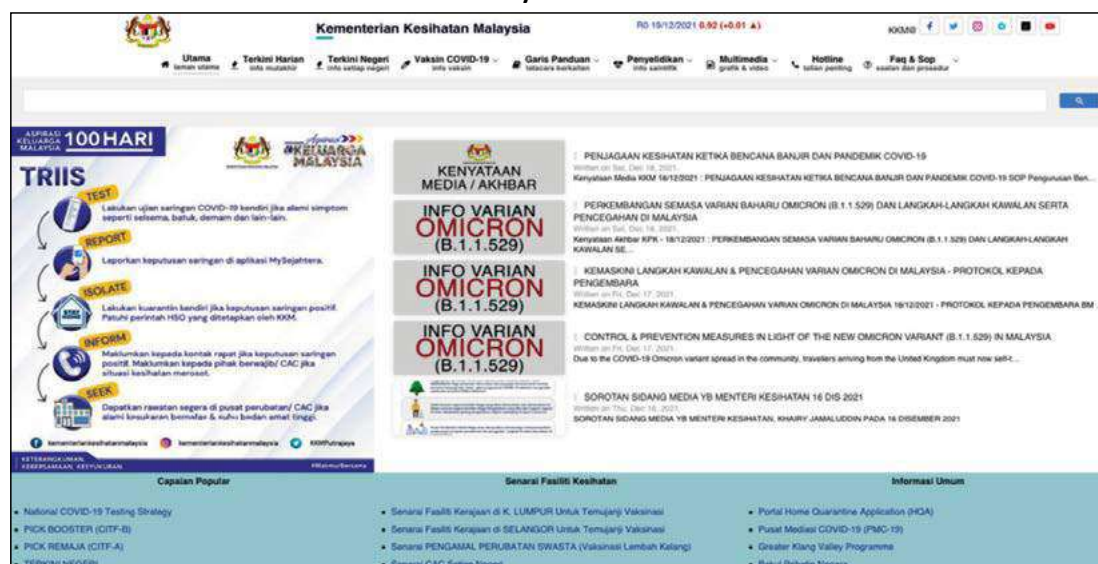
Kementerian Kesihatan Malaysia

R0 15/12/2021 0.92 (+0.01 ▲)

KKM

Utama laman utama | Terkini Harian info mutakhir | Terkini Negeri info setiap negeri | Vaksin COVID-19 info vaksin | Garis Panduan tatacara berkaitan | Penyelidikan info saintifik | Multimedia grafik & video | Hotline talian penting | Faq & Sop soalan dan prosedur

ASPIRASI KELUARGA MALAYSIA 100 HARI

Aspirasi KELUARGA MALAYSIA

TRIIS

TEST
Lakukan ujian saringan COVID-19 kendiri jika alami simptom seperti selsema, batuk, demam dan lain-lain.

REPORT
Laporkan keputusan saringan di aplikasi MySejahtera.

ISOLATE
Lakukan kuarantin kendiri jika keputusan saringan positif. Patuhi perintah HSO yang ditetapkan oleh KKM.

INFORM
Maklumkan kepada kontak rapat jika keputusan saringan positif. Maklumkan kepada pihak berwajib/ CAC jika situasi kesihatan merosot.

SEEK
Dapatkan rawatan segera di pusat perubatan/ CAC jika alami kesukaran bernafas & suhu badan amat tinggi.

kementeriankesihatanmalaysia | kementeriankesihatanmalaysia | KKMPutrajaya

KETERANGKUMAN, KEBERSAMAAN, KESYUKURAN | #KitaMuBersama

KENYATAAN MEDIA / AKHBAR

INFO VARIAN OMICRON (B.1.1.529)

INFO VARIAN OMICRON (B.1.1.529)

INFO VARIAN OMICRON (B.1.1.529)

PENJAGAAN KESIHATAN KETIKA BENCANA BANJIR DAN PANDEMIK COVID-19
Written on Sat, Dec 18, 2021.
Kenyataan Media KKM 18/12/2021 : PENJAGAAN KESIHATAN KETIKA BENCANA BANJIR DAN PANDEMIK COVID-19 SOP Pengurusan Ban...

PERKEMBANGAN SEMASA VARIAN BAHARU OMICRON (B.1.1.529) DAN LANGKAH-LANGKAH KAWALAN SERTA PENCEGAHAN DI MALAYSIA
Written on Sat, Dec 18, 2021.
Kenyataan Akhbar KPK - 18/12/2021 : PERKEMBANGAN SEMASA VARIAN BAHARU OMICRON (B.1.1.529) DAN LANGKAH-LANGKAH KAWALAN SE...

KEMASKINI LANGKAH KAWALAN & PENCEGAHAN VARIAN OMICRON DI MALAYSIA - PROTOKOL KEPADA PENGEMBARA
Written on Fri, Dec 17, 2021.
KEMASKINI LANGKAH KAWALAN & PENCEGAHAN VARIAN OMICRON DI MALAYSIA 16/12/2021 - PROTOKOL KEPADA PENGEMBARA BM

CONTROL & PREVENTION MEASURES IN LIGHT OF THE NEW OMICRON VARIANT (B.1.1.529) IN MALAYSIA
Written on Fri, Dec 17, 2021.
Due to the COVID-19 Omicron variant spread in the community, travellers arriving from the United Kingdom must now self-t...

SOROTAN SIDANG MEDIA YB MENTERI KESIHATAN 16 DIS 2021
Written on Thu, Dec 16, 2021.
SOROTAN SIDANG MEDIA YB MENTERI KESIHATAN, KHAIRY JAMALUDDIN PADA 16 DISEMBER 2021

Capaian Popular
- National COVID-19 Testing Strategy
- PICK BOOSTER (CITF-B)
- PICK REMAJA (CITF-A)
- TERKINI NEGERI

Senarai Fasiliti Kesihatan
- Senarai Fasiliti Kerajaan di K. LUMPUR Untuk Temujanji Vaksinasi
- Senarai Fasiliti Kerajaan di SELANGOR Untuk Temujanji Vaksinasi
- Senarai PENGAMAL PERUBATAN SWASTA (Vaksinasi Lembah Kelang)
- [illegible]

Informasi Umum
- Portal Home Quarantine Application (HQA)
- Pusat Mediasi COVID-19 (PMC-19)
- Greater Klang Valley Programme
- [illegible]